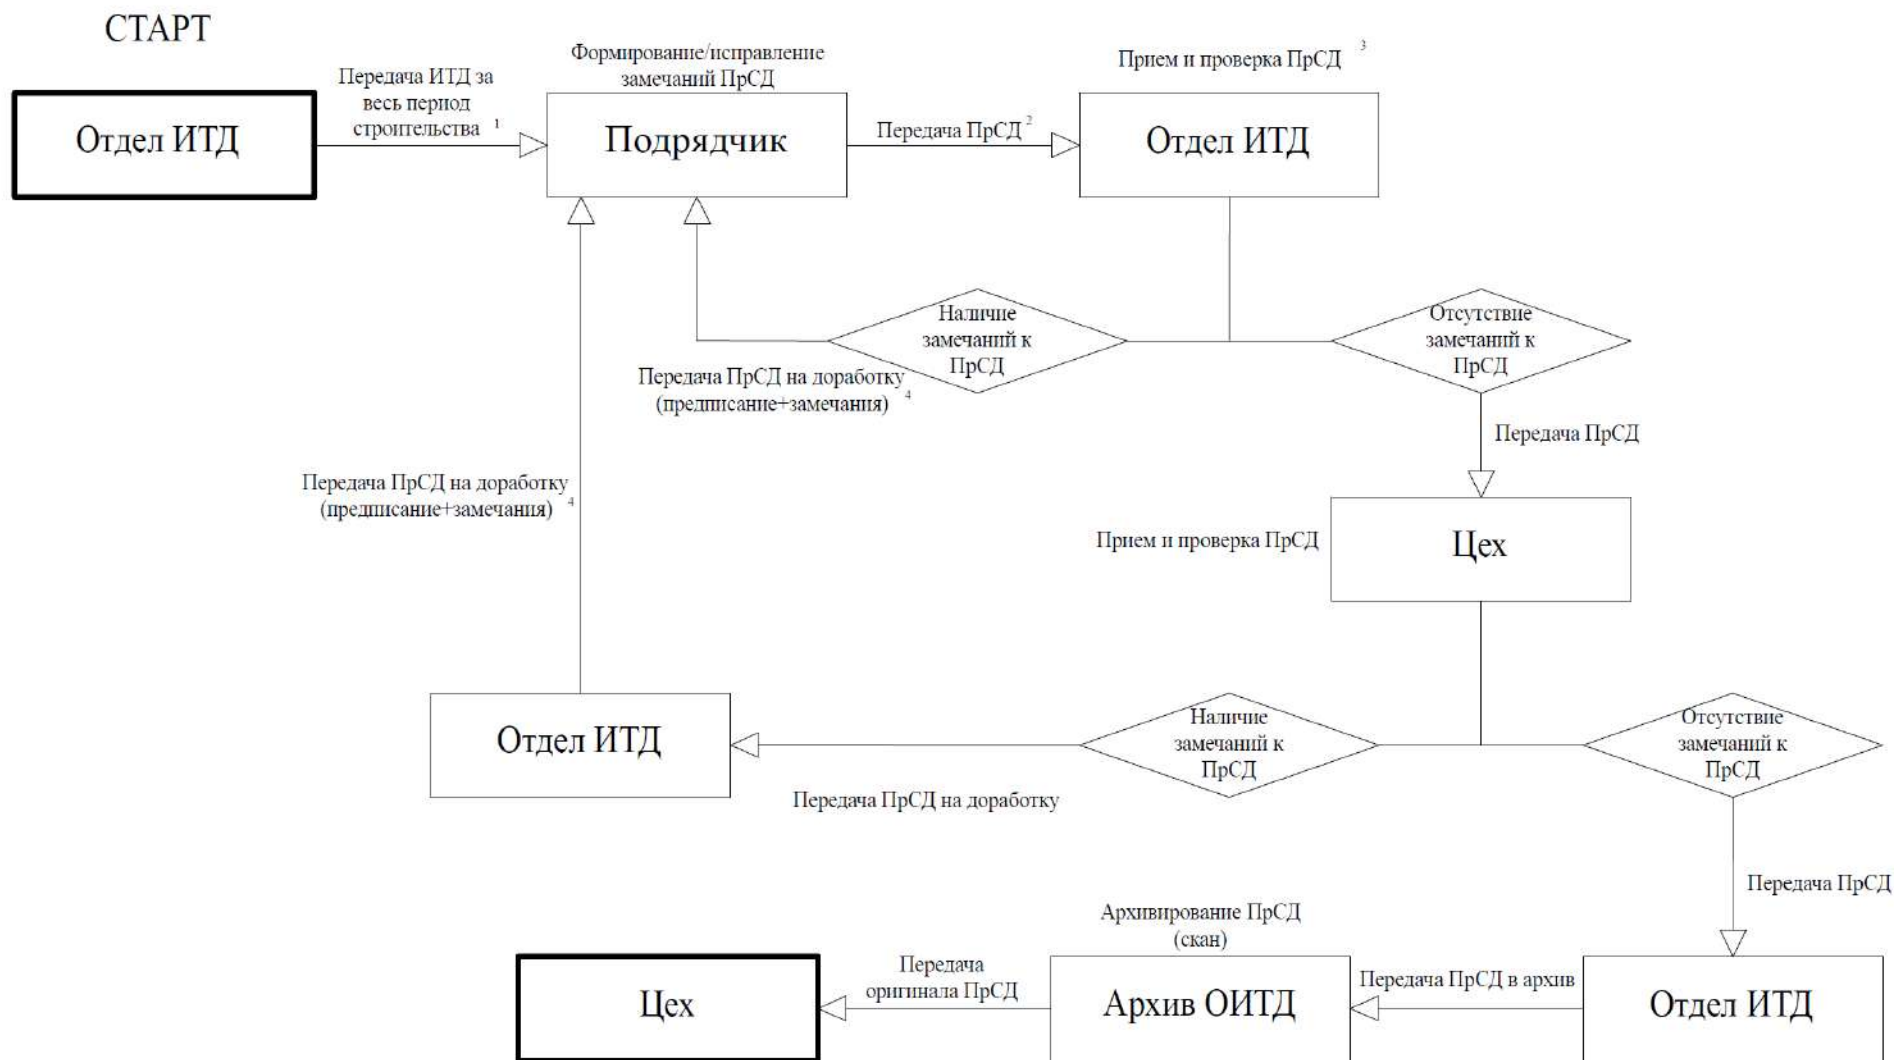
СТАРТ

Отдел ИТД

Передача ИТД за весь период строительства $^1$

Формирование/исправление замечаний ПрСД

Подрядчик

Передача ПрСД $^2$

Прием и проверка ПрСД $^3$

Отдел ИТД

Наличие замечаний к ПрСД

Отсутствие замечаний к ПрСД

Передача ПрСД на доработку (предписание+замечания) $^4$

Передача ПрСД

Передача ПрСД на доработку (предписание+замечания) $^4$

Прием и проверка ПрСД

Цех

Отдел ИТД

Наличие замечаний к ПрСД

Отсутствие замечаний к ПрСД

Передача ПрСД на доработку

Передача ПрСД

Архивирование ПрСД (скан)

Цех

Передача оригинала ПрСД

Архив ОИТД

Передача ПрСД в архив

Отдел ИТД